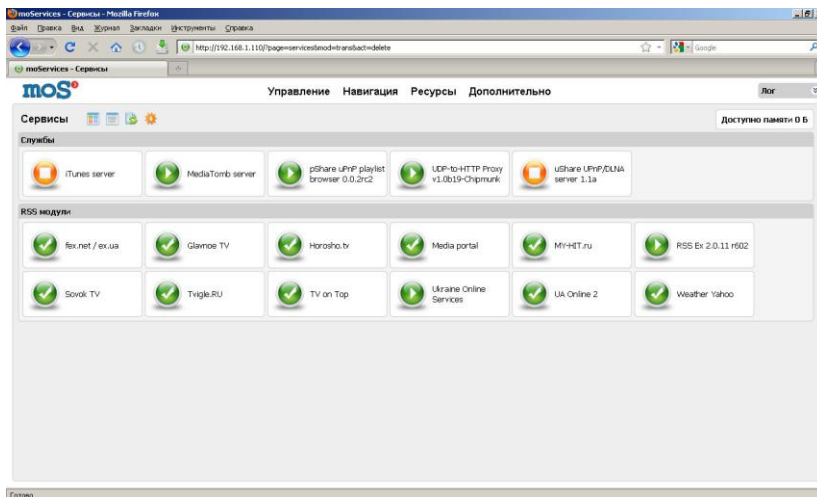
moServices - Сервисы - Mozilla Firefox

Файл Правка Вид Журнал Закладки Инструменты Справка

http://192.168.1.110/?page=services&mod=transbact=delete

Google

moServices - Сервисы

mos

Управление Навигация Ресурсы Дополнительно

Лог

Сервисы

Доступно памяти 0 Б

Службы

iTunes server

MediaTomb server

pShare uPnP playlist browser 0.0.2rc2

UDP-to-HTTP Proxy v1.0b19-Chipmunk

uShare UPnP/DLNA server 1.1a

RSS модули

fex.net / ex.ua

Glavnoe TV

Horosho.tv

Media portal

MY-HIT.ru

RSS Ex 2.0.11 r602

Sovok TV

Tvigle.RU

TV on Top

Ukraine Online Services

UA Online 2

Weather Yahoo

Готово